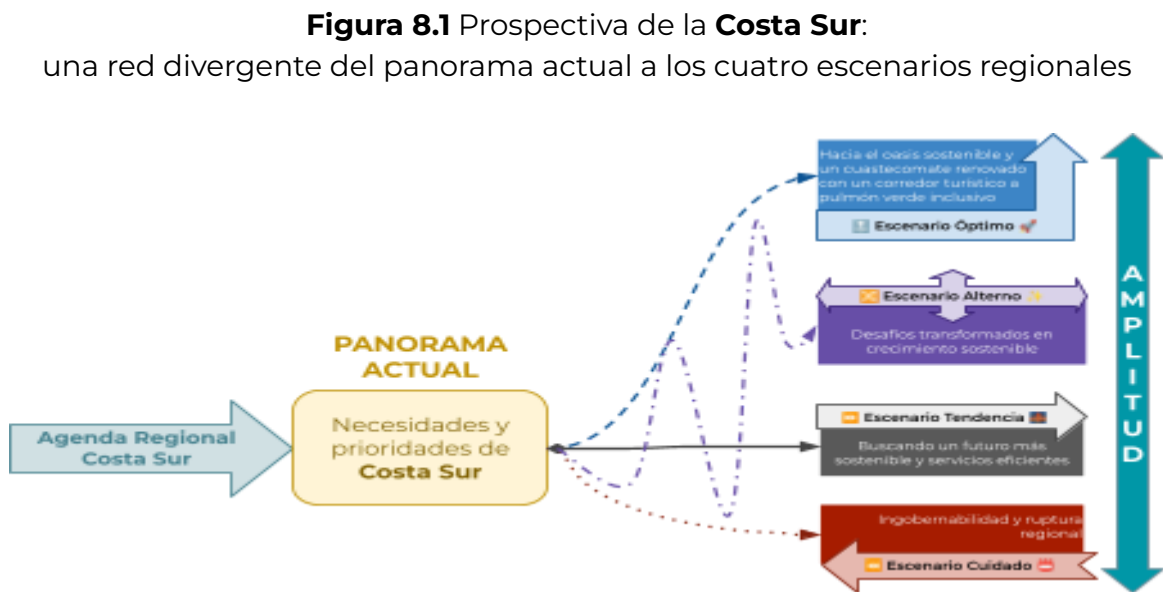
**Figura 8.1** Prospectiva de la **Costa Sur**:
una red divergente del panorama actual a los cuatro escenarios regionales

Agenda Regional Costa Sur

PANORAMA ACTUAL

Necesidades y prioridades de **Costa Sur**

Hacia el oasis sostenible y un cuastecomate renovado con un corredor turístico a pulmón verde inclusivo

Escenario Óptimo

Escenario Alterno

Desafíos transformados en crecimiento sostenible

Escenario Tendencia

Buscando un futuro más sostenible y servicios eficientes

Ingobernabilidad y ruptura regional

Escenario Cuidado

AMPLITUD